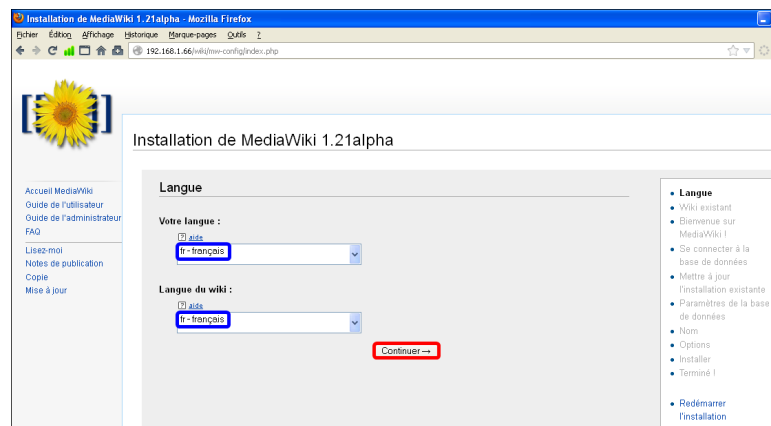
Installation de MediaWiki 1.21alpha - Mozilla Firefox

Fichier Édition Affichage Historique Marque-pages Outils ?

192.168.1.66/wiki/mw-config/index.php

Installation de MediaWiki 1.21alpha

Accueil MediaWiki
Guide de l'utilisateur
Guide de l'administrateur
FAQ

Lisez-moi
Notes de publication
Copie
Mise à jour

Langue

Votre langue :

? aide

fr - français

Langue du wiki :

? aide

fr - français

Continuer →

• Langue
• Wiki existant
• Bienvenue sur MediaWiki !
• Se connecter à la base de données
• Mettre à jour l'installation existante
• Paramètres de la base de données
• Nom
• Options
• Installer
• Terminé !

• Redémarrer l'installation